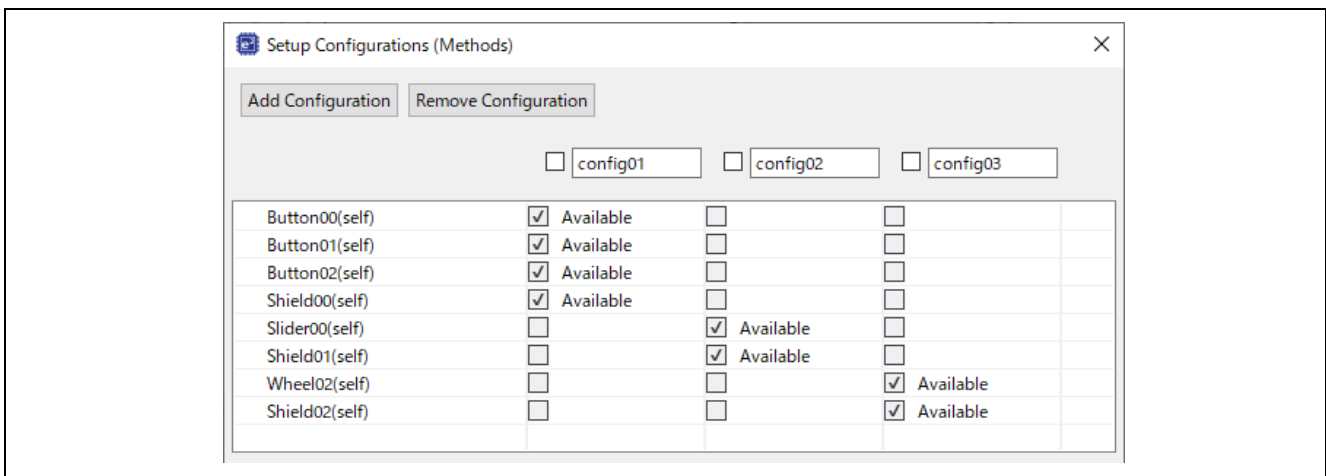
Setup Configurations (Methods)

Add Configuration Remove Configuration

config01 config02 config03

| | config01 | config02 | config03 |
|---|---|---|---|
| Button00(self) | Available | | |
| Button01(self) | Available | | |
| Button02(self) | Available | | |
| Shield00(self) | Available | | |
| Slider00(self) | | Available | |
| Shield01(self) | | Available | |
| Wheel02(self) | | | Available |
| Shield02(self) | | | Available |